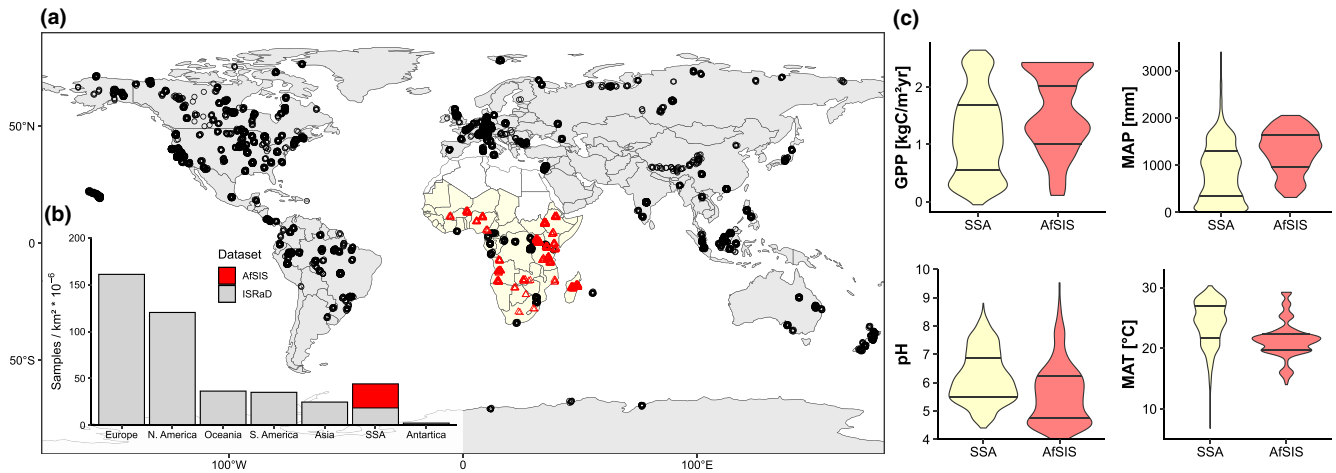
(a)

50°N

0

50°S

100°W

0

100°E

(b)

Samples / km² * $10^{-6}$

200

150

100

50

0

Dataset

AfSIS

ISRaD

Europe

N. America

Oceania

S. America

Asia

SSA

Antartica

(c)

GPP [kgC/m²yr]

2

1

0

SSA

AfSIS

MAP [mm]

3000

2000

1000

0

SSA

AfSIS

pH

10

9

8

7

6

5

4

SSA

AfSIS

MAT [°C]

30

20

10

SSA

AfSIS